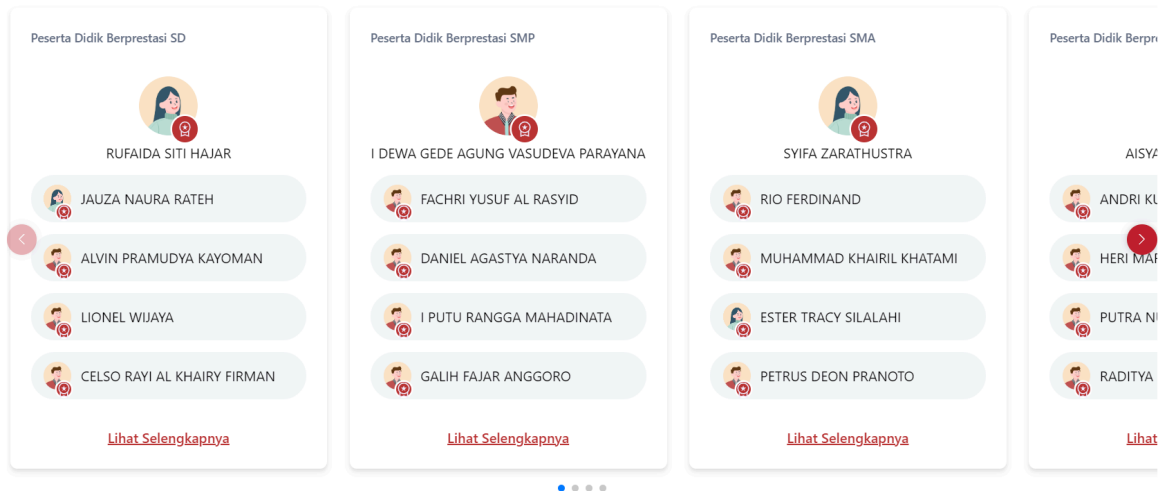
Peserta Didik Berprestasi SD

RUFAIDA SITI HAJAR

JAUZA NAURA RATEH

ALVIN PRAMUDYA KAYOMAN

LIONEL WIJAYA

CELSO RAYI AL KHAIRY FIRMAN

Lihat Selengkapnya

Peserta Didik Berprestasi SMP

I DEWA GEDE AGUNG VASUDEVA PARAYANA

FACHRI YUSUF AL RASYID

DANIEL AGASTYA NARANDA

I PUTU RANGGA MAHADINATA

GALIH FAJAR ANGGORO

Lihat Selengkapnya

Peserta Didik Berprestasi SMA

SYIFA ZARATHUSTRA

RIO FERDINAND

MUHAMMAD KHAIRIL KHATAMI

ESTER TRACY SILALAHI

PETRUS DEON PRANOTO

Lihat Selengkapnya

Peserta Didik Berpre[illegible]

AISYA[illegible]

ANDRI KU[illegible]

HERI MA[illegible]

PUTRA N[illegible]

RADITYA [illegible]

Lihat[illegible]